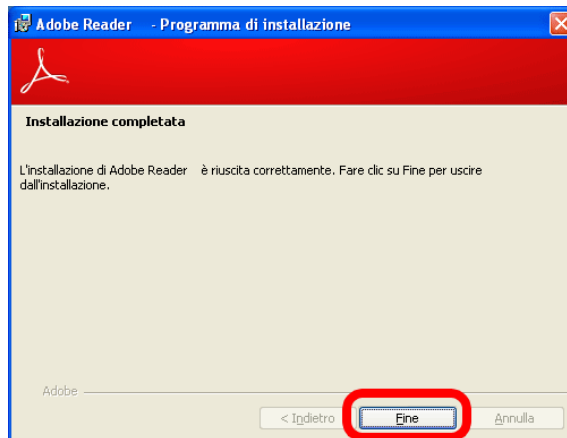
Adobe Reader - Programma di installazione

Installazione completata

L'installazione di Adobe Reader è riuscita correttamente. Fare clic su Fine per uscire dall'installazione.

Adobe

< Indietro

Fine

Annulla